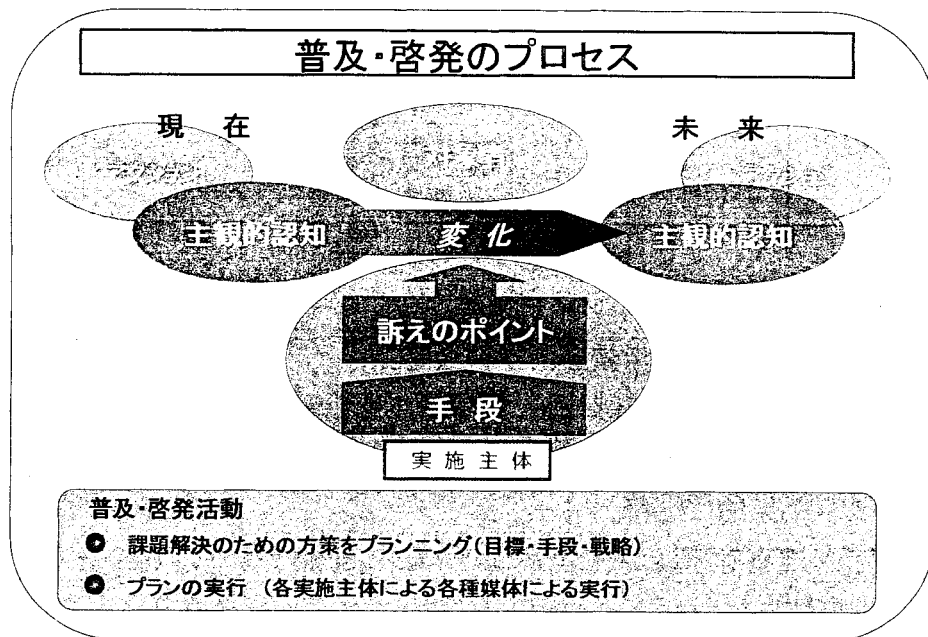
普及・啓発のプロセス

現　在

未　来

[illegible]

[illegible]

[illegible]

主観的認知

変 化

主観的認知

訴えのポイント

手 段

実 施 主 体

普及・啓発活動

● 課題解決のための方策をプランニング（目標・手段・戦略）

● プランの実行 （各実施主体による各種媒体による実行）